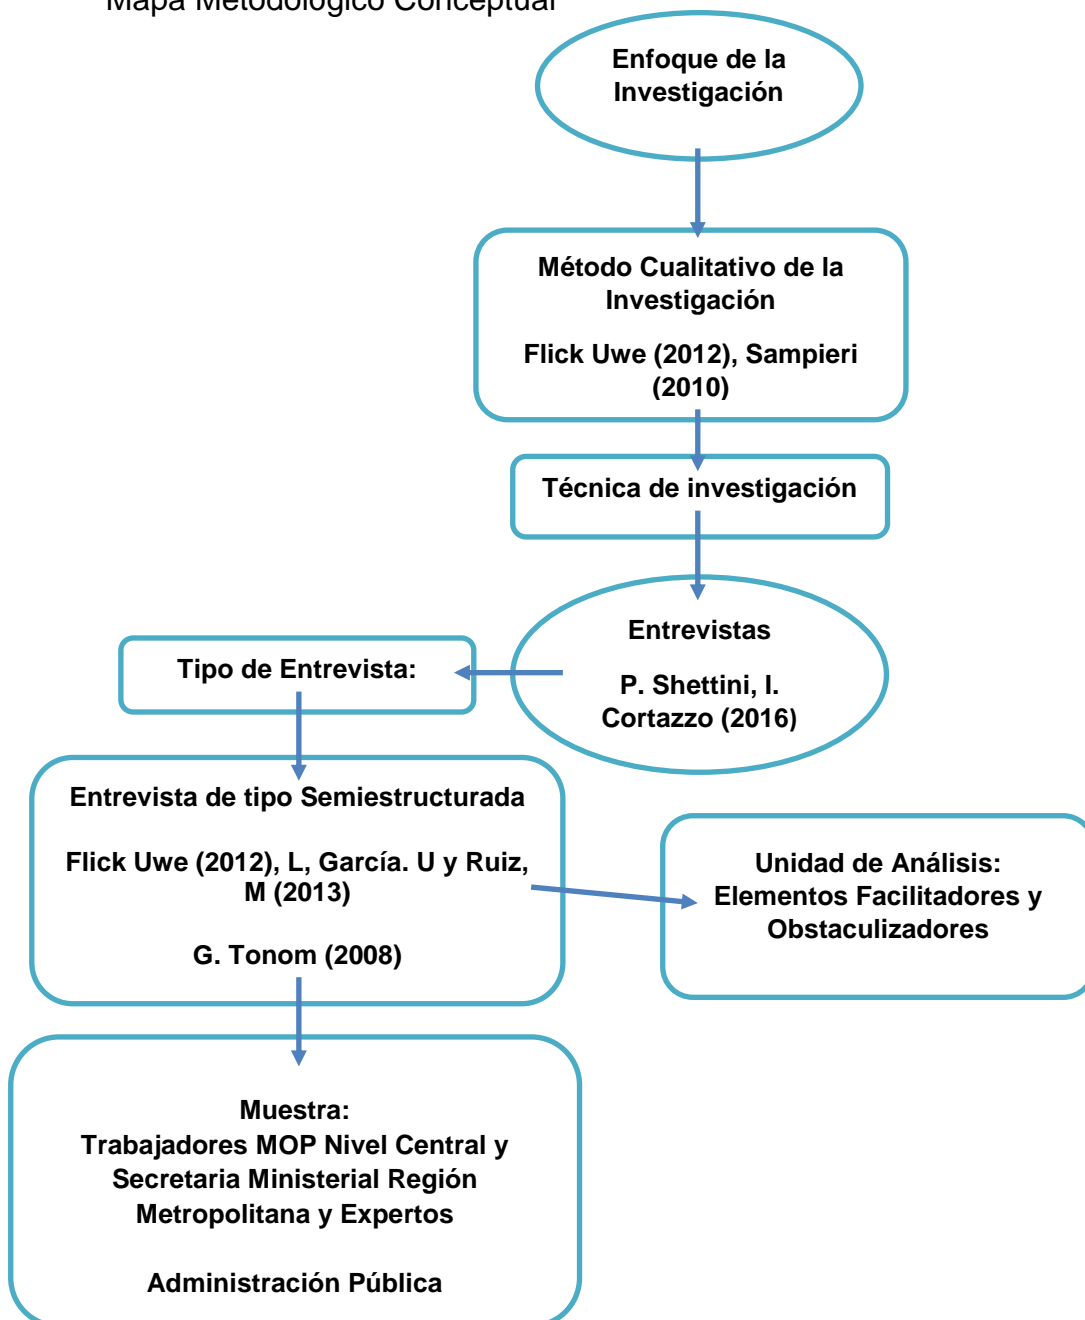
Mapa Metodológico Conceptual

Enfoque de la Investigación

Método Cualitativo de la Investigación

Flick Uwe (2012), Sampieri (2010)

Técnica de investigación

Entrevistas

P. Shettini, I. Cortazzo (2016)

Tipo de Entrevista:

Entrevista de tipo Semiestructurada

Flick Uwe (2012), L, García. U y Ruiz, M (2013)

G. Tonom (2008)

Unidad de Análisis: Elementos Facilitadores y Obstaculizadores

Muestra:
Trabajadores MOP Nivel Central y Secretaria Ministerial Región Metropolitana y Expertos

Administración Pública